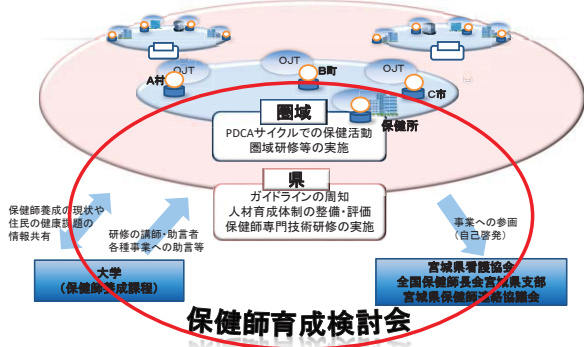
OJT

OJT

OJT

OJT

A村

B町

C市

保健所

圏域

PDCAサイクルでの保健活動
圏域研修等の実施

県

ガイドラインの周知
人材育成体制の整備・評価
保健師専門技術研修の実施

保健師養成の現状や
住民の健康課題の
情報共有

研修の講師・助言者
各種事業への助言等

事業への参画
（自己啓発）

大学
（保健師養成課程）

宮城県看護協会
全国保健師長会宮城県支部
宮城県保健師連絡協議会

保健師育成検討会